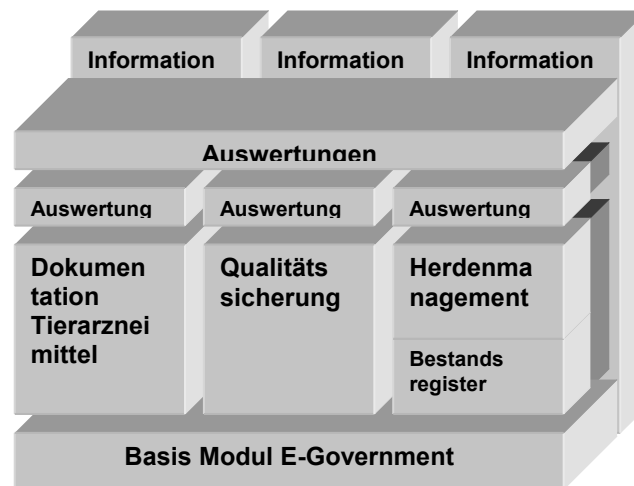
Information

Information

Information

Auswertungen

Auswertung

Auswertung

Auswertung

Dokumentation Tierarzneimittel

Qualitätssicherung

Herdenmanagement

Bestandsregister

Basis Modul E-Government